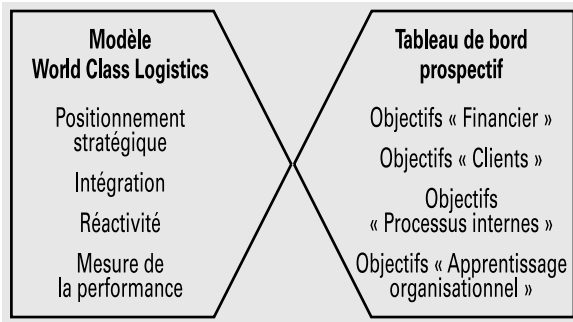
Modèle
World Class Logistics

Positionnement stratégique

Intégration

Réactivité

Mesure de la performance

Tableau de bord prospectif

Objectifs « Financier »

Objectifs « Clients »

Objectifs « Processus internes »

Objectifs « Apprentissage organisationnel »